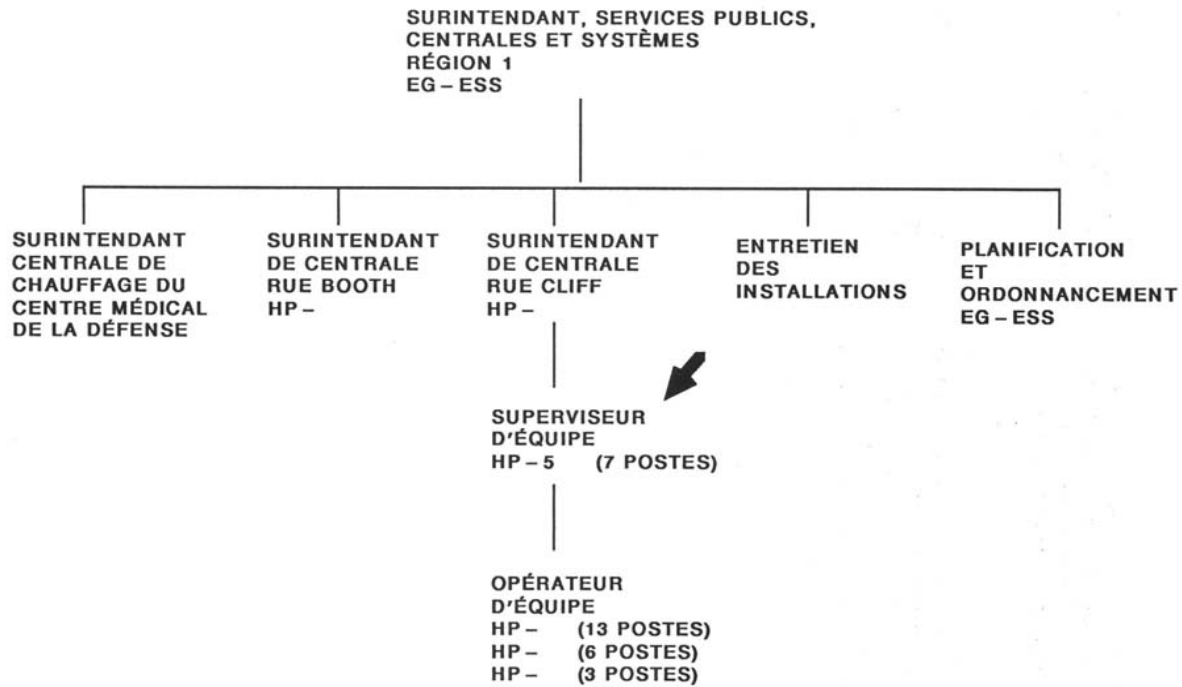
SURINTENDANT, SERVICES PUBLICS, CENTRALES ET SYSTÈMES
RÉGION 1
EG – ESS

SURINTENDANT CENTRALE DE CHAUFFAGE DU CENTRE MÉDICAL DE LA DÉFENSE

SURINTENDANT DE CENTRALE RUE BOOTH
HP –

SURINTENDANT DE CENTRALE RUE CLIFF
HP –

ENTRETIEN DES INSTALLATIONS

PLANIFICATION ET ORDONNANCEMENT
EG – ESS

SUPERVISEUR D'ÉQUIPE
HP – 5 (7 POSTES)

OPÉRATEUR D'ÉQUIPE
HP – (13 POSTES)
HP – (6 POSTES)
HP – (3 POSTES)